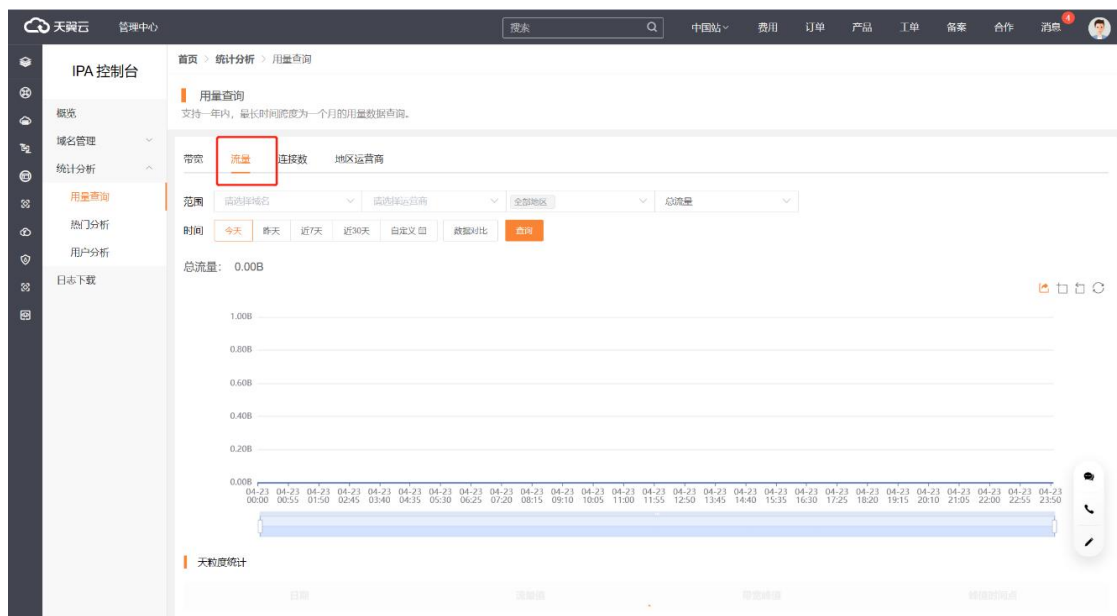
天翼云 管理中心

搜索

中国站 费用 订单 产品 工单 备案 合作 消息 4

IPA 控制台

概览
域名管理
统计分析
用量查询
热门分析
用户分析
日志下载

首页 > 统计分析 > 用量查询

用量查询
支持一年内，最长时间跨度为一个月的用量数据查询。

带宽 流量 连接数 地区运营商

范围 请选择域名 请选择运营商 全部地区 总流量

时间 今天 昨天 近7天 近30天 自定义 数据对比 查询

总流量: 0.00B

1.00B
0.80B
0.60B
0.40B
0.20B
0.00B

04-23 00:00 04-23 00:55 04-23 01:50 04-23 02:45 04-23 03:40 04-23 04:35 04-23 05:30 04-23 06:25 04-23 07:20 04-23 08:15 04-23 09:10 04-23 10:05 04-23 11:00 04-23 11:55 04-23 12:50 04-23 13:45 04-23 14:40 04-23 15:35 04-23 16:30 04-23 17:25 04-23 18:20 04-23 19:15 04-23 20:10 04-23 21:05 04-23 22:00 04-23 22:55 04-23 23:50

天粒度统计

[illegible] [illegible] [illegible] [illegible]